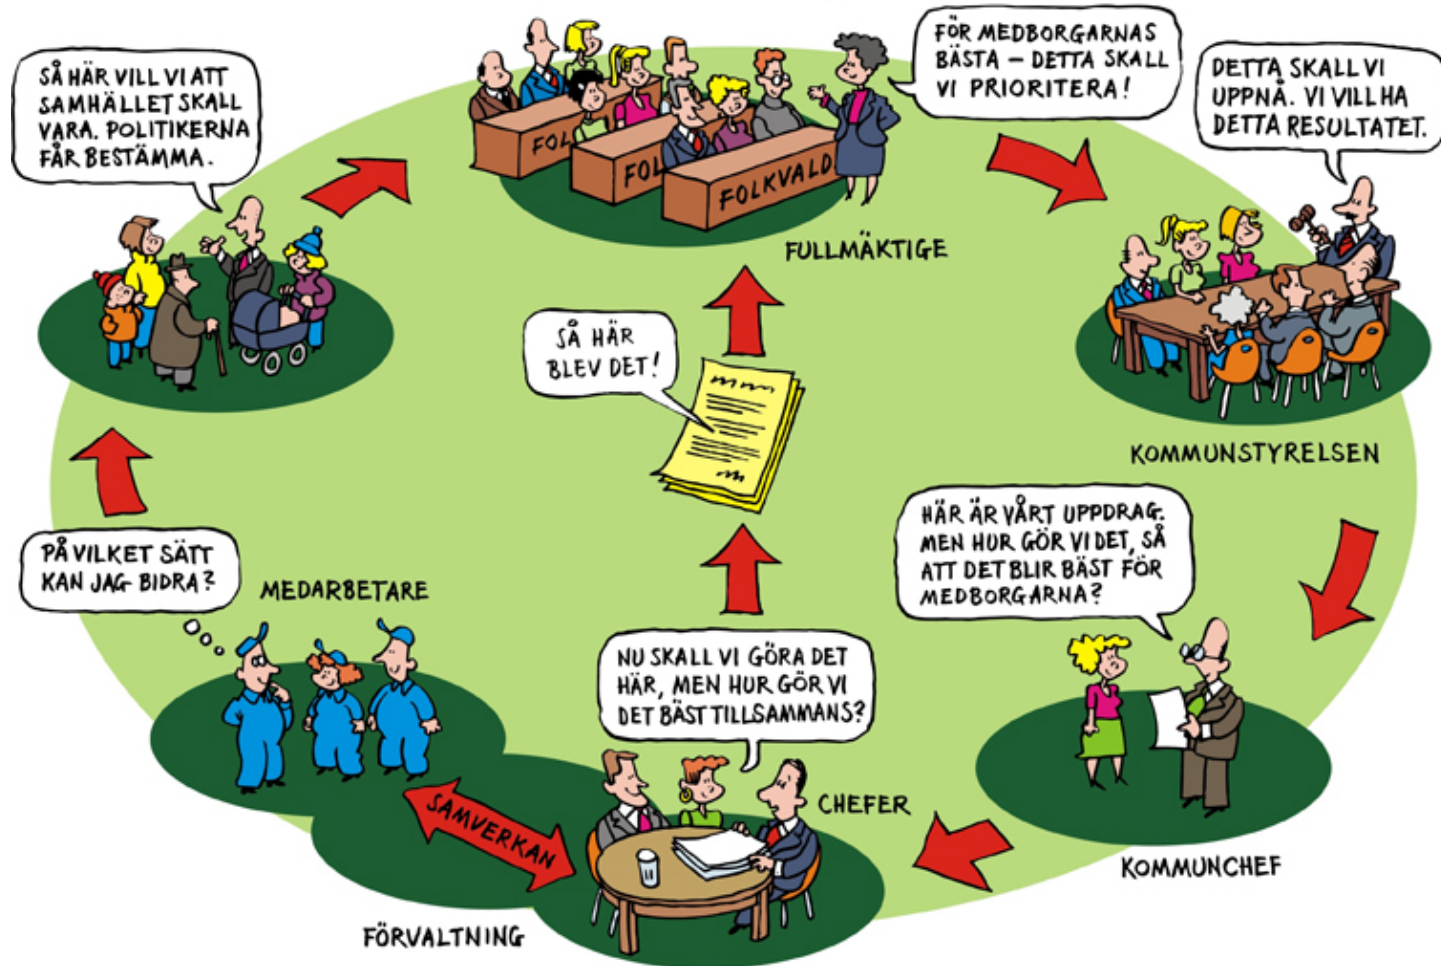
SÅ HÄR VILL VI ATT SAMHÄLLET SKALL VARA. POLITIKERNA FÅR BESTÄMMA.

FOL

FOL

FOLKVALD

FÖR MEDBORGARNAS BÄSTA – DETTA SKALL VI PRIORITERA!

DETTA SKALL VI UPPNÅ. VI VILL HA DETTA RESULTATET.

FULLMÄKTIGE

SÅ HÄR BLEV DET!

KOMMUNSTYRELSEN

HÄR ÄR VÅRT UPPDRAG. MEN HUR GÖR VI DET, SÅ ATT DET BLIR BÄST FÖR MEDBORGARNA?

PÅ VILKET SÄTT KAN JAG BIDRA?

MEDARBETARE

NU SKALL VI GÖRA DET HÄR, MEN HUR GÖR VI DET BÄST TILLSAMMANS?

SAMVERKAN

CHEFER

KOMMUNCHEF

FÖRVALTNING